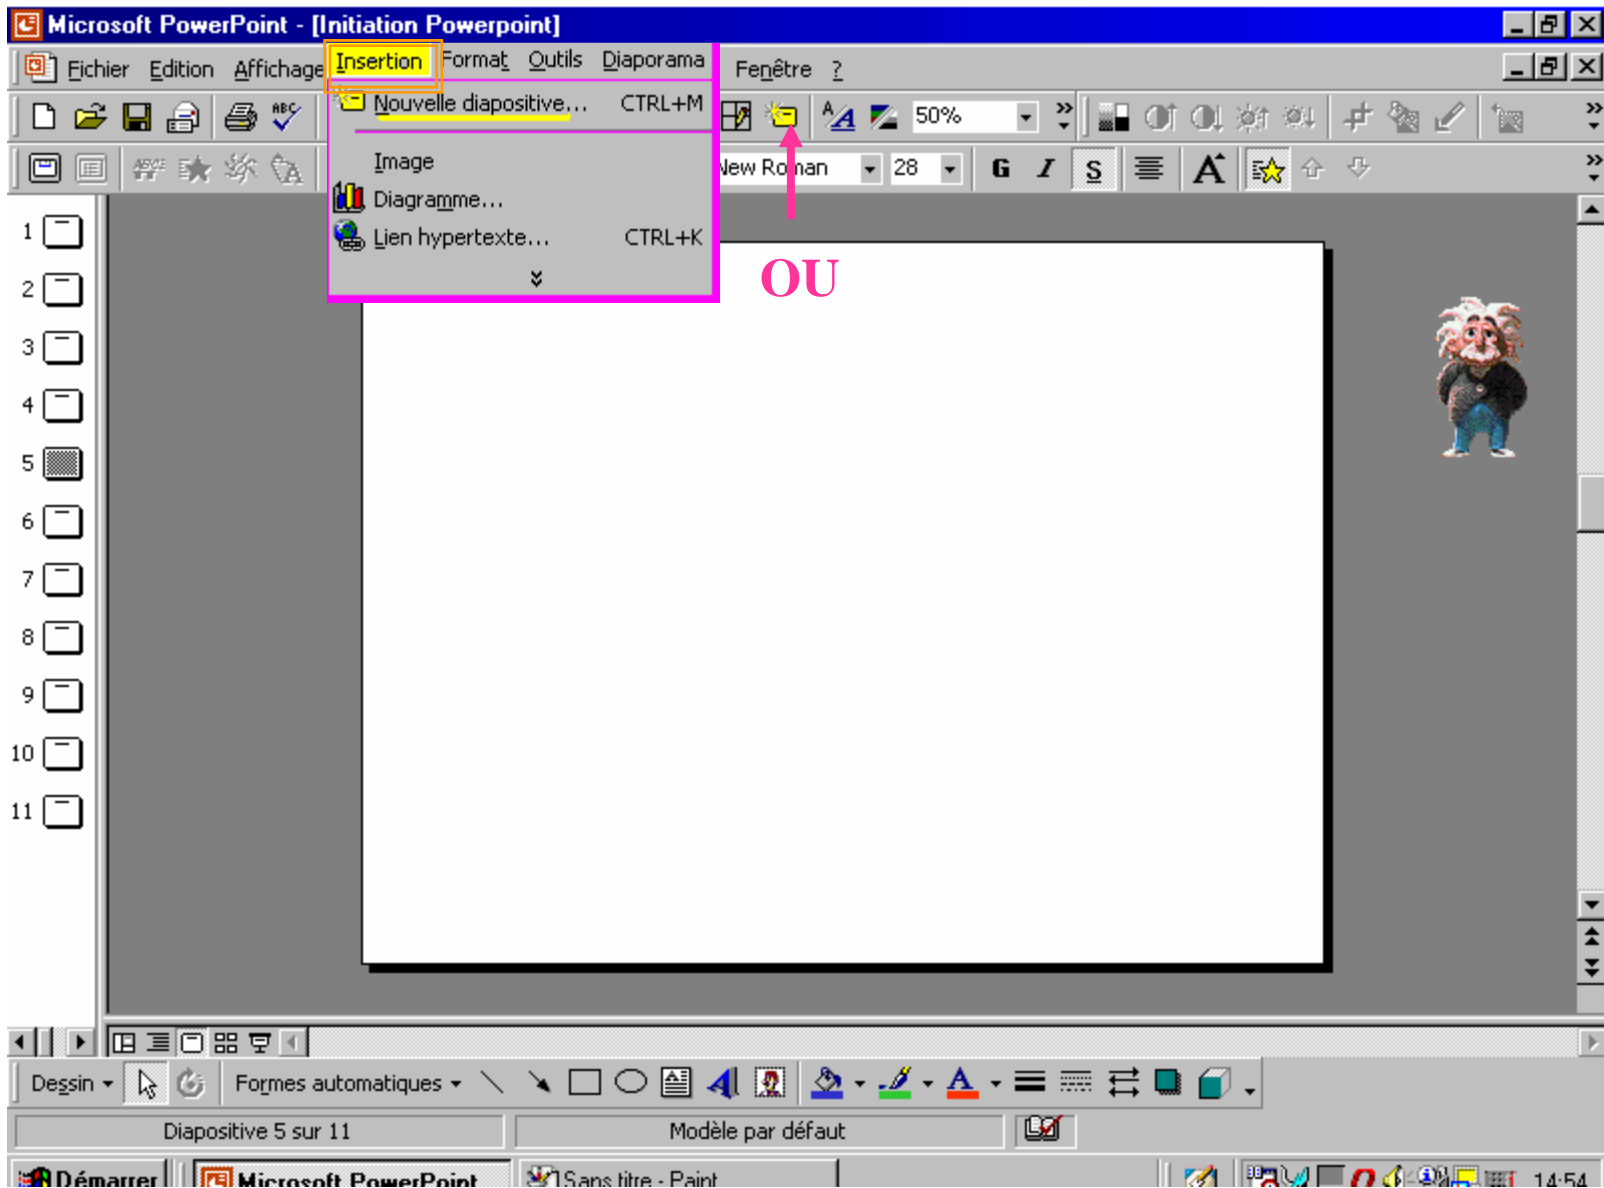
Microsoft PowerPoint - [Initiation Powerpoint]

Fichier Edition Affichage Insertion Format Outils Diaporama Fenêtre ?

Nouvelle diapositive... CTRL+M
Image
Diagramme...
Lien hypertexte... CTRL+K

50%

New Roman 28 G I S

OU

1
2
3
4
5
6
7
8
9
10
11

Dessin Formes automatiques

Diapositive 5 sur 11 Modèle par défaut

Démarrer Microsoft PowerPoint Sans titre - Paint 14:54